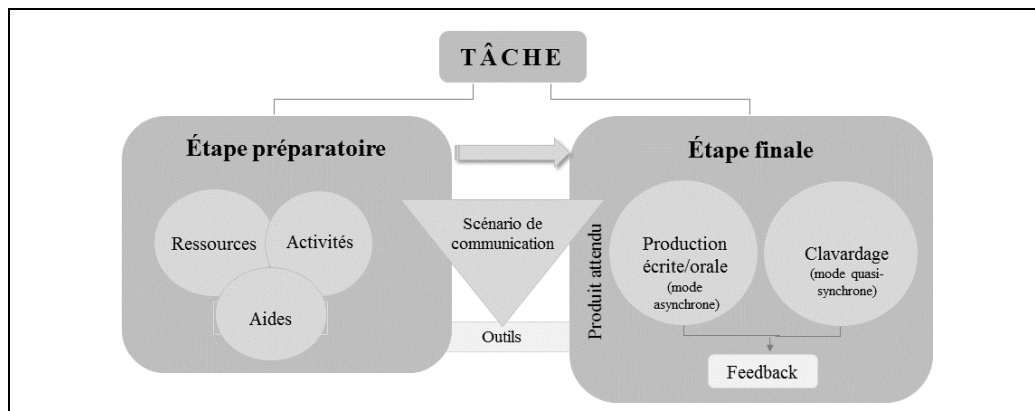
TÂCHE

Étape préparatoire

Ressources

Activités

Aides

Scénario de communication

Outils

Étape finale

Produit attendu

Production écrite/orale (mode asynchrone)

Clavardage (mode quasi-synchrone)

Feedback